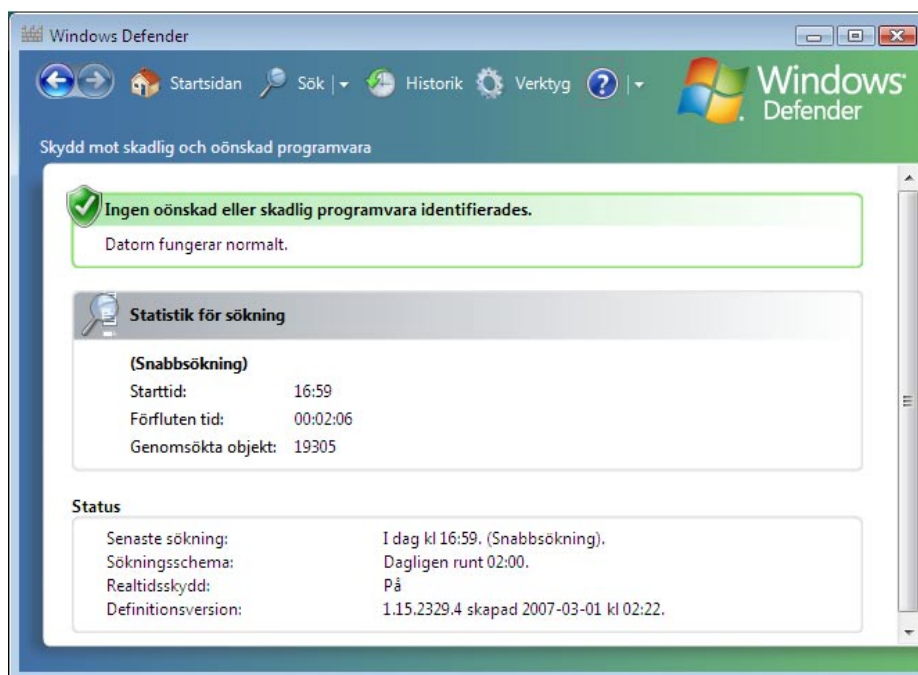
Windows Defender

Startsidan Sök Historik Verktyg

Windows Defender

Skydd mot skadlig och oönskad programvara

Ingen oönskad eller skadlig programvara identifierades.

Datorn fungerar normalt.

Statistik för sökning

(Snabbsökning)

| | |
|---|---|
| Starttid: | 16:59 |
| Förfluten tid: | 00:02:06 |
| Genomsökta objekt: | 19305 |

Status

| | |
|---|---|
| Senaste sökning: | I dag kl 16:59. (Snabbsökning). |
| Sökningsschema: | Dagligen runt 02:00. |
| Realtidsskydd: | På |
| Definitionsversion: | 1.15.2329.4 skapad 2007-03-01 kl 02:22. |